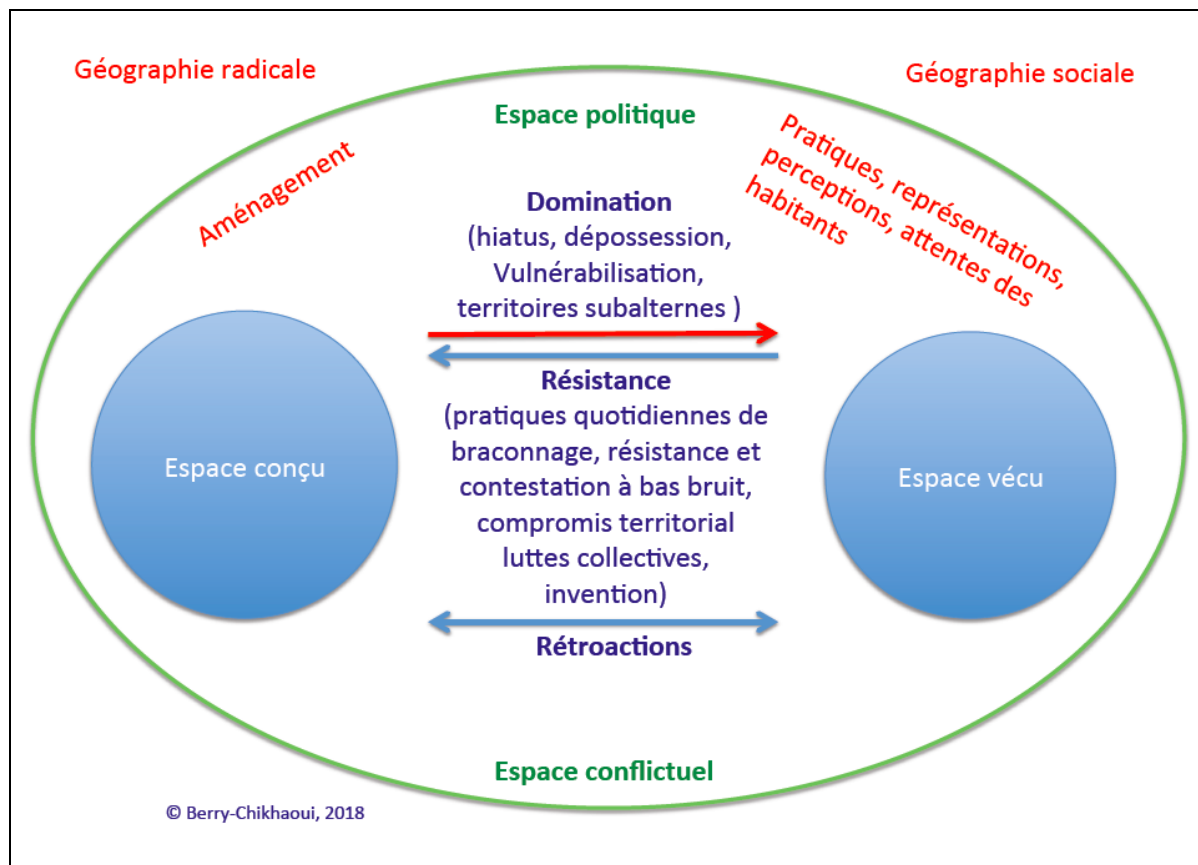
Géographie radicale

Géographie sociale

Espace politique

Aménagement

Pratiques, représentations, perceptions, attentes des habitants

Domination
(hiatus, dépossession, Vulnérabilisation, territoires subalternes )

Espace conçu

Espace vécu

Résistance
(pratiques quotidiennes de braconnage, résistance et contestation à bas bruit, compromis territorial luttes collectives, invention)

Rétroactions

Espace conflictuel

© Berry-Chikhaoui, 2018